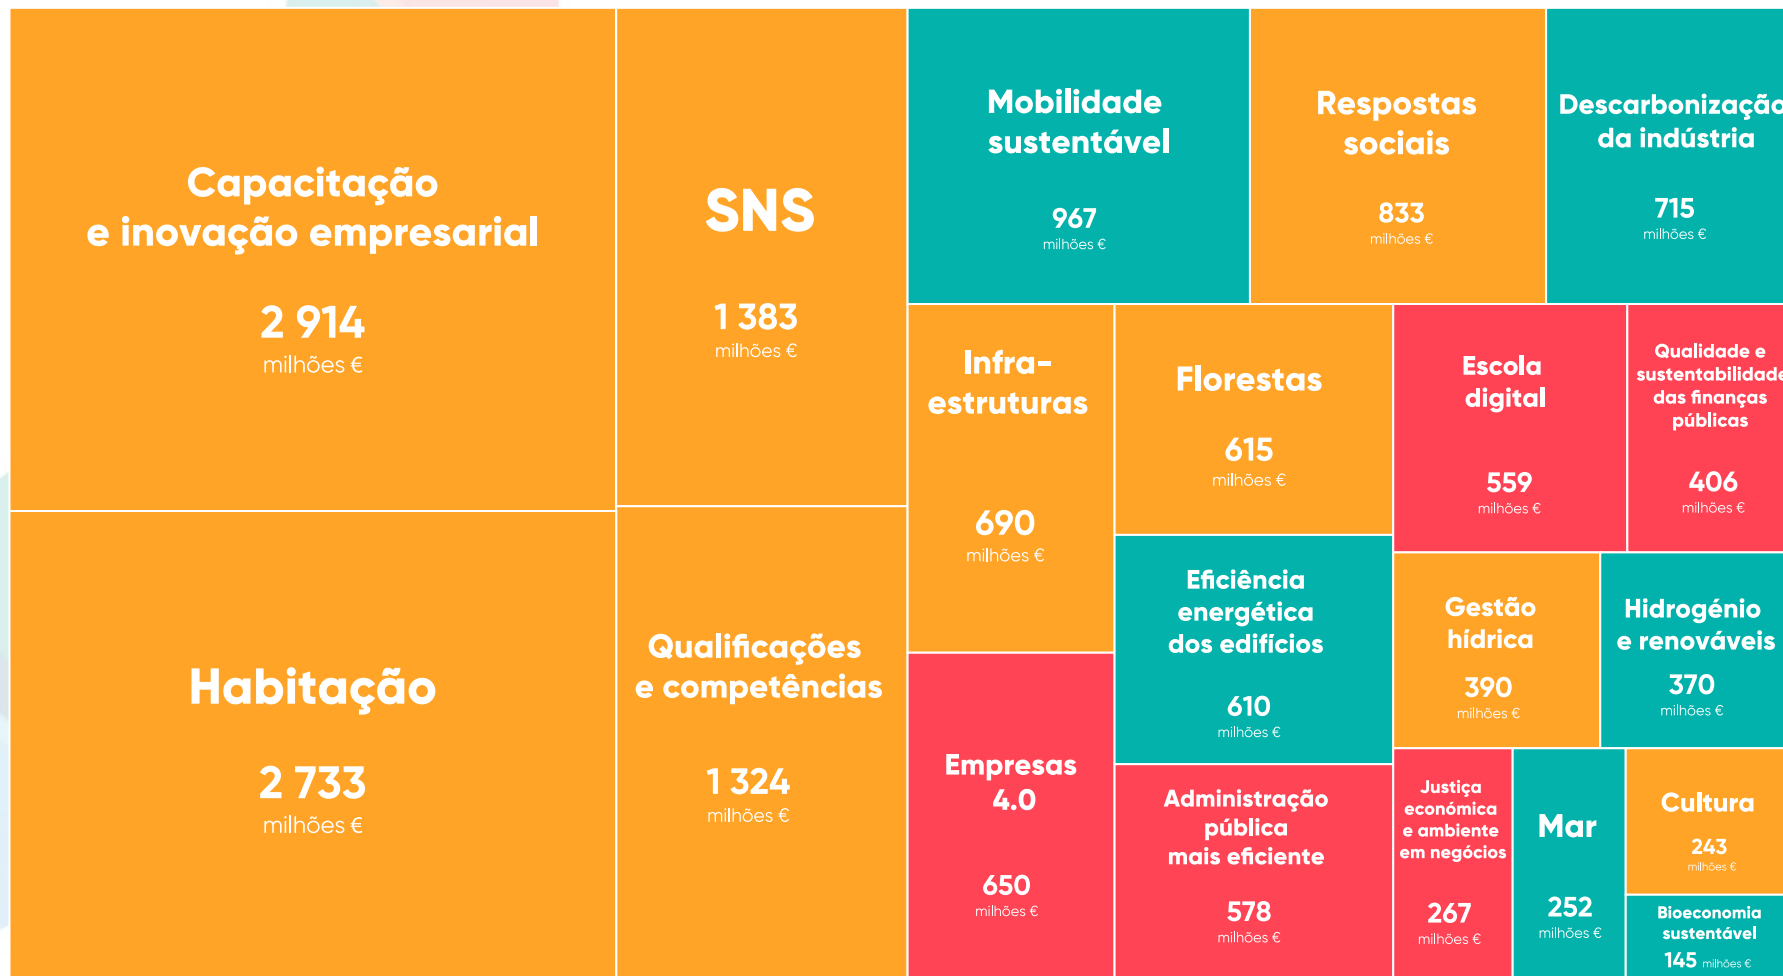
Capacitação e inovação empresarial

2 914
milhões €

SNS

1 383
milhões €

Mobilidade sustentável

967
milhões €

Respostas sociais

833
milhões €

Descarbonizaçã da indústria

715
milhões €

Infra-estruturas

690
milhões €

Florestas

615
milhões €

Escola digital

559
milhões €

Qualidade e sustentabilidade das finanças públicas

406
milhões €

Habitação

2 733
milhões €

Qualificações e competências

1 324
milhões €

Eficiência energética dos edifícios

610
milhões €

Gestão hídrica

390
milhões €

Hidrogénio e renováveis

370
milhões €

Empresas 4.0

650
milhões €

Administração pública mais eficiente

578
milhões €

Justiça económica e ambiente em negócios

267
milhões €

Mar

252
milhões €

Cultura

243
milhões €

Bioeconomia sustentável

145 milhões €